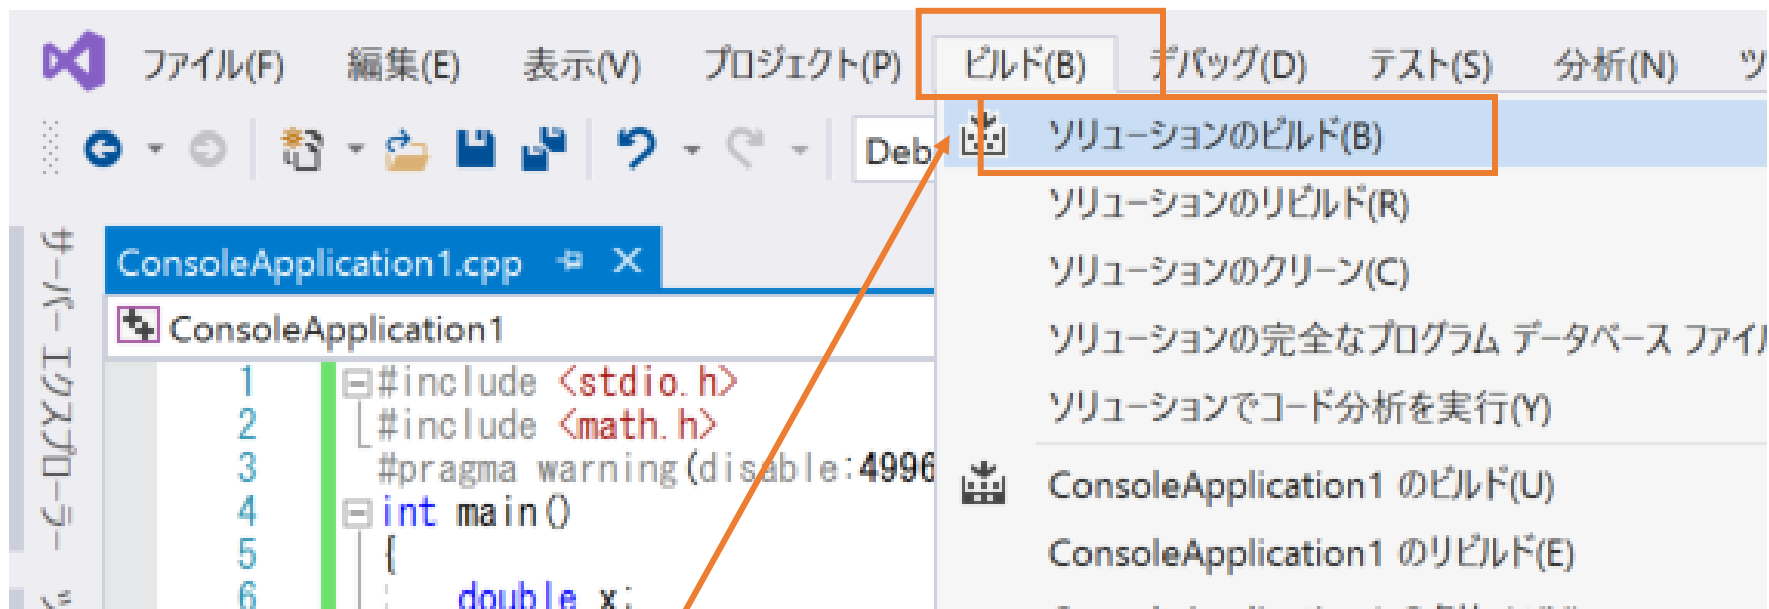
ファイル(F) 編集(E) 表示(V) プロジェクト(P) ビルド(B) デバッグ(D) テスト(S) 分析(N) ツ

Deb

ソリューションのビルド(B)
ソリューションのリビルド(R)
ソリューションのクリーン(C)
ソリューションの完全なプログラム データベース ファイ
ソリューションでコード分析を実行(Y)
ConsoleApplication1 のビルド(U)
ConsoleApplication1 のリビルド(E)

サーバー エクスプローラー

ConsoleApplication1.cpp
ConsoleApplication1

1 #include <stdio.h>
2 #include <math.h>
3 #pragma warning(disable:4996
4 int main()
5 {
6 double x;